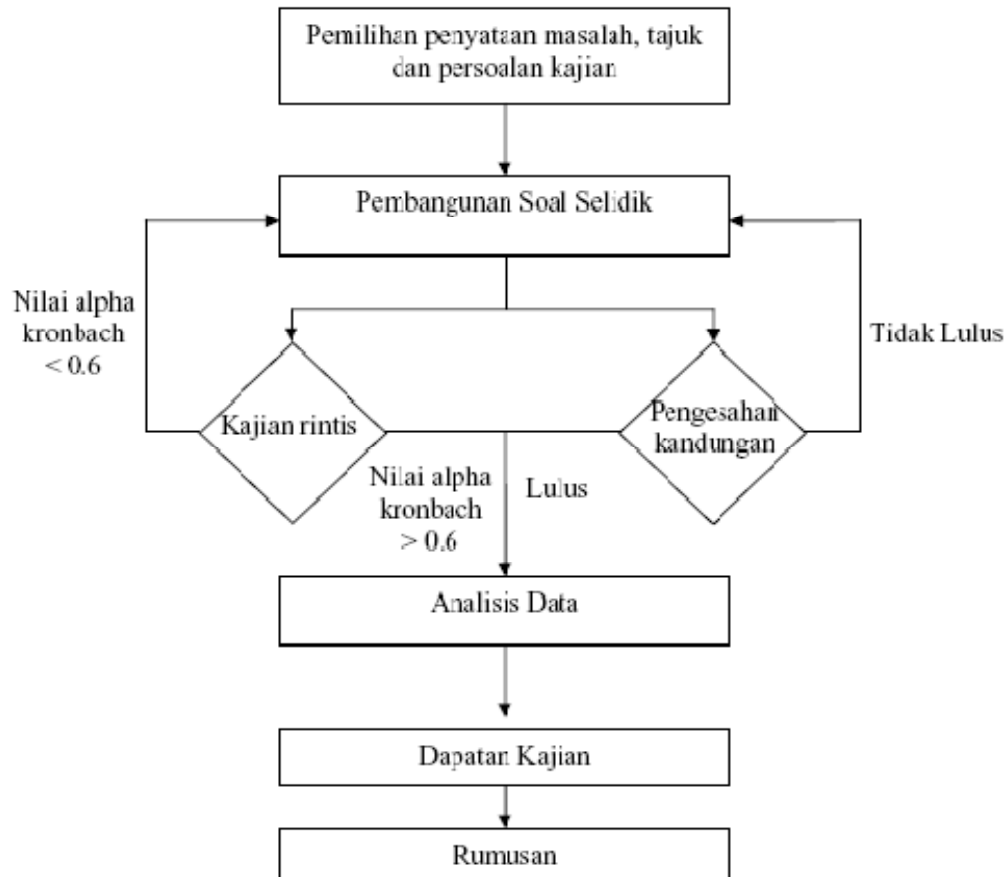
Pemilihan penyataan masalah, tajuk dan persoalan kajian

Pembangunan Soal Selidik

Nilai alpha kronbach < 0.6

Tidak Lulus

Kajian rintis

Pengesahan kandungan

Nilai alpha kronbach > 0.6

Lulus

Analisis Data

Dapatan Kajian

Rumusan